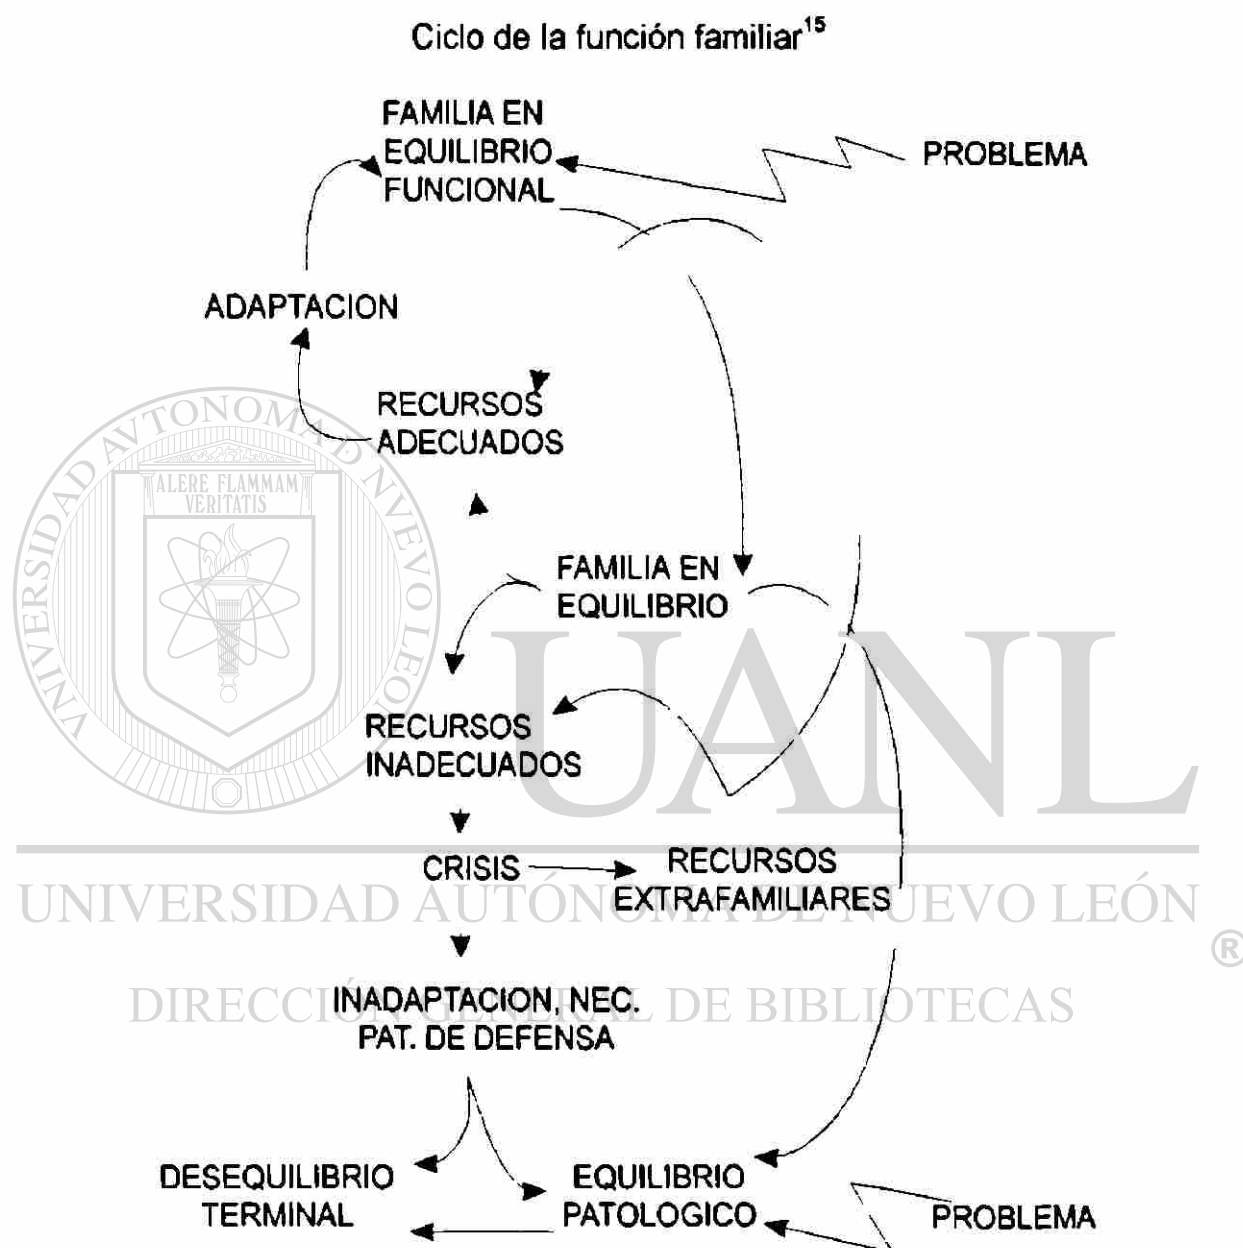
Ciclo de la función familiar$^{15}$

FAMILIA EN EQUILIBRIO FUNCIONAL

PROBLEMA

ADAPTACION

RECURSOS ADECUADOS

ALERE FLAMMAM VERITATIS

UNIVERSIDAD AUTONOMA DE NUEVO LEON

FAMILIA EN EQUILIBRIO

UANL

RECURSOS INADECUADOS

CRISIS

RECURSOS EXTRAFAMILIARES

UNIVERSIDAD AUTÓNOMA DE NUEVO LEÓN

®

DIRECCIÓN GENERAL DE BIBLIOTECAS

INADAPTACION, NEC. PAT. DE DEFENSA

DESEQUILIBRIO TERMINAL

EQUILIBRIO PATOLOGICO

PROBLEMA